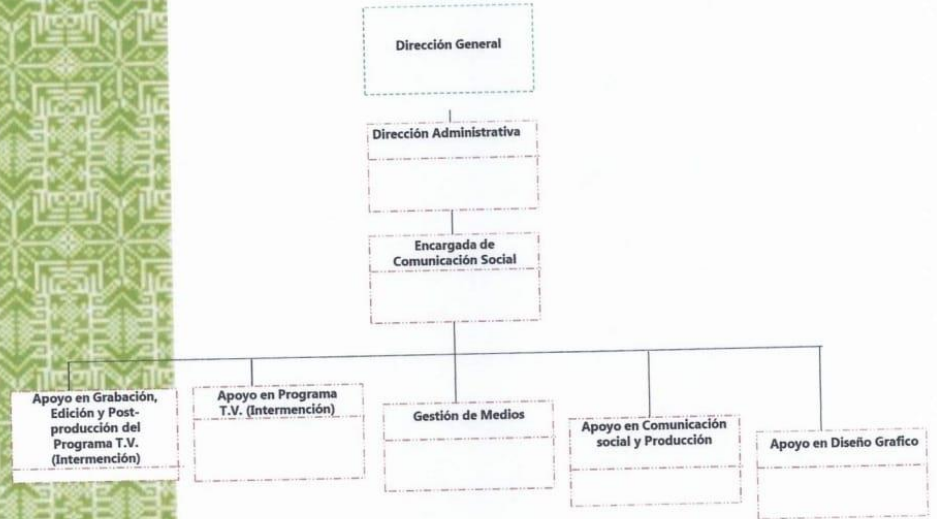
Dirección General

Dirección Administrativa

Encargada de Comunicación Social

Apoyo en Grabación, Edición y Postproducción del Programa T.V. (Intermención)

Apoyo en Programa T.V. (Intermención)

Gestión de Medios

Apoyo en Comunicación social y Producción

Apoyo en Diseño Grafico